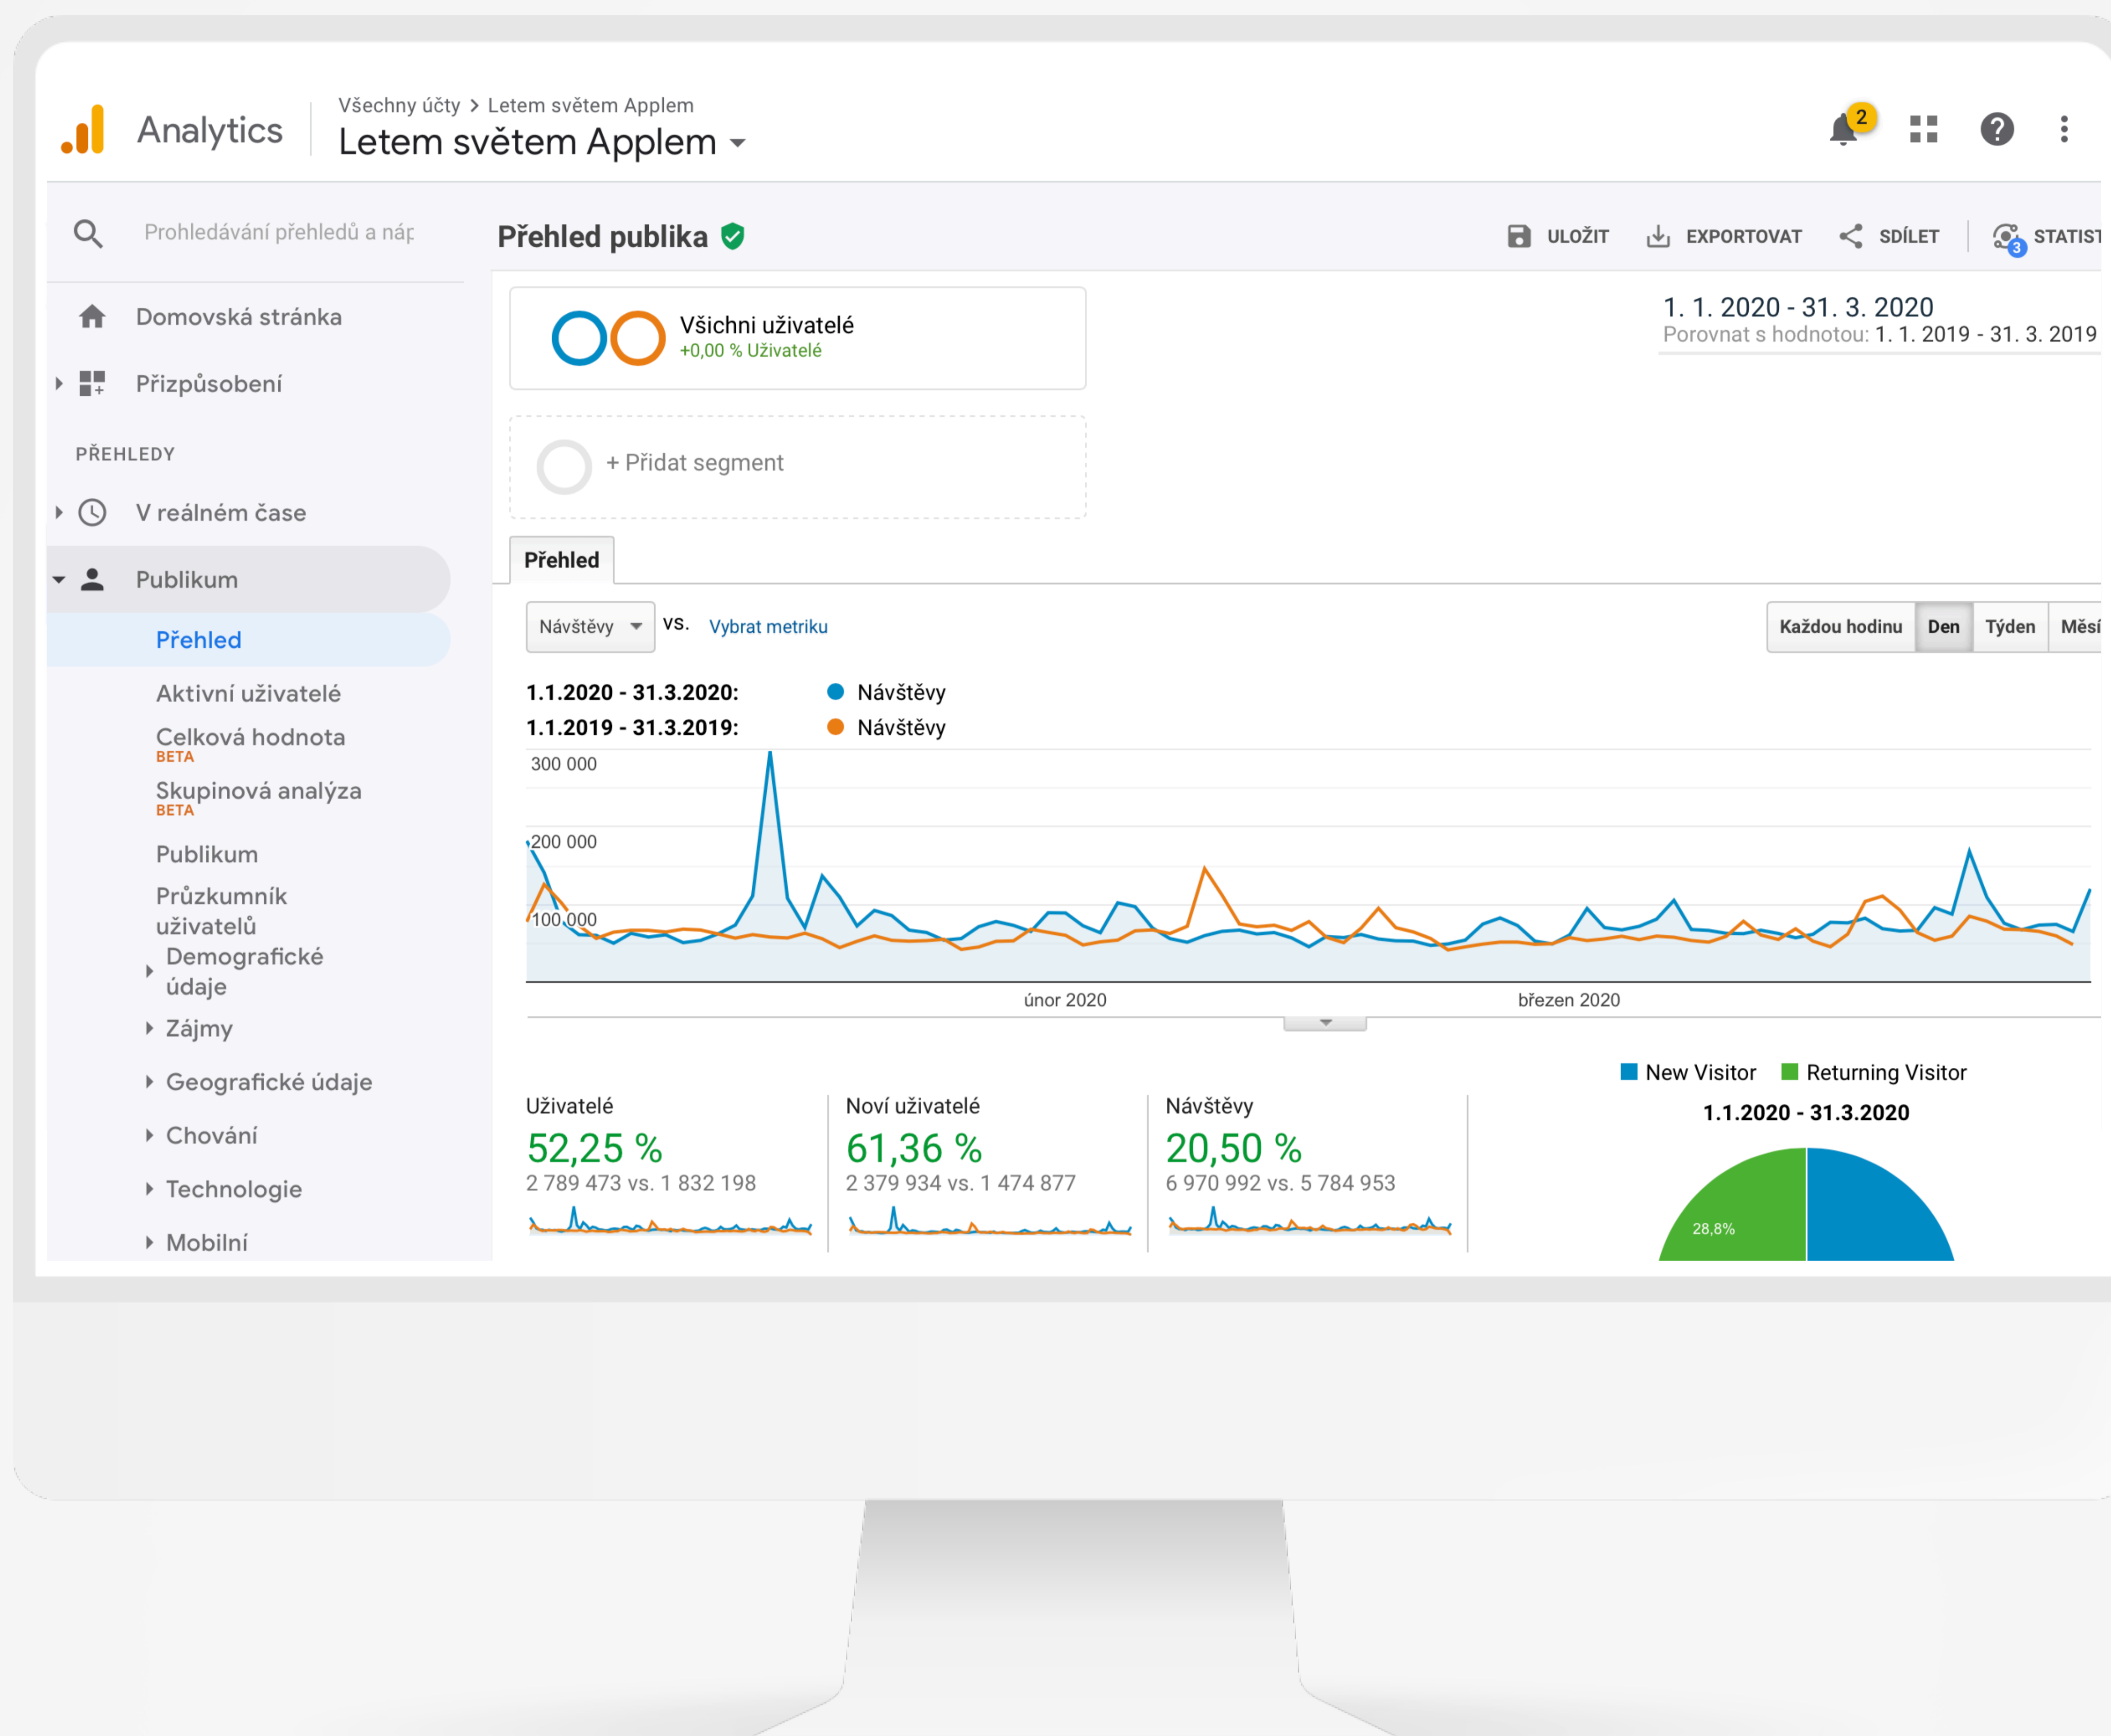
Analytics

Všechny účty > Letem světem Applem
Letem světem Applem

2

Prohledávání přehledů a náp

Domovská stránka

Přizpůsobení

PŘEHLEDY

V reálném čase

Publikum

Přehled

Aktivní uživatelé

Celková hodnota
BETA

Skupinová analýza
BETA

Publikum

Průzkumník uživatelů

Demografické údaje

Zájmy

Geografické údaje

Chování

Technologie

Mobilní

Přehled publika

ULOŽIT EXPORTOVAT SDÍLET STATIST

Všichni uživatelé
+0,00 % Uživatelé

+ Přidat segment

1. 1. 2020 - 31. 3. 2020
Porovnat s hodnotou: 1. 1. 2019 - 31. 3. 2019

Přehled

Návštěvy vs. Vybrat metriku

Každou hodinu | Den | Týden | Měsí

1.1.2020 - 31.3.2020: Návštěvy
1.1.2019 - 31.3.2019: Návštěvy

300 000
200 000
100 000

únor 2020
březen 2020

New Visitor Returning Visitor
1.1.2020 - 31.3.2020

Uživatelé
52,25 %
2 789 473 vs. 1 832 198

Noví uživatelé
61,36 %
2 379 934 vs. 1 474 877

Návštěvy
20,50 %
6 970 992 vs. 5 784 953

28,8%